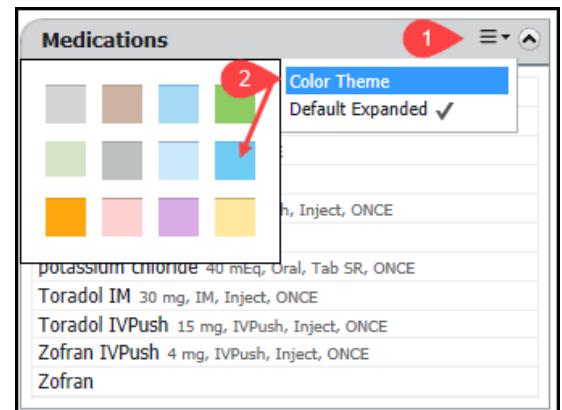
Medications

1

2

Color Theme

Default Expanded ✓

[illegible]

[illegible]h, Inject, ONCE

potassium chloride 40 mEq, Oral, Tab SR, ONCE

Toradol IM 30 mg, IM, Inject, ONCE

Toradol IVPush 15 mg, IVPush, Inject, ONCE

Zofran IVPush 4 mg, IVPush, Inject, ONCE

Zofran